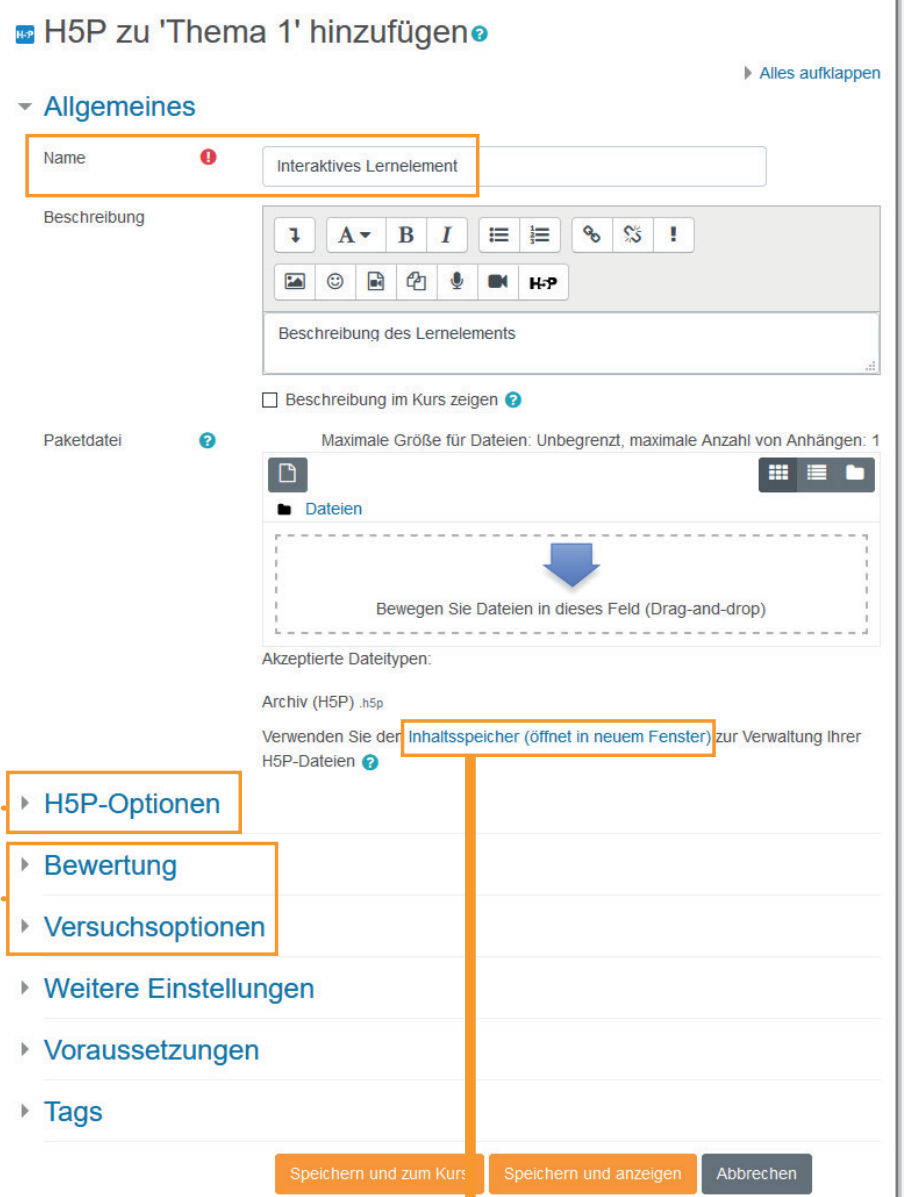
H5P zu 'Thema 1' hinzufügen

Alles aufklappen

Allgemeines

Name

Interaktives Lernelement

Beschreibung

A B I

H5P

Beschreibung des Lernelements

Beschreibung im Kurs zeigen

Paketdatei

Maximale Größe für Dateien: Unbegrenzt, maximale Anzahl von Anhängen: 1

Dateien

Bewegen Sie Dateien in dieses Feld (Drag-and-drop)

Akzeptierte Dateitypen:

Archiv (H5P) .h5p

Verwenden Sie der Inhaltsspeicher (öffnet in neuem Fenster) zur Verwaltung Ihrer H5P-Dateien

H5P-Optionen

Bewertung

Versuchsoptionen

Weitere Einstellungen

Voraussetzungen

Tags

Speichern und zum Kurs

Speichern und anzeigen

Abbrechen